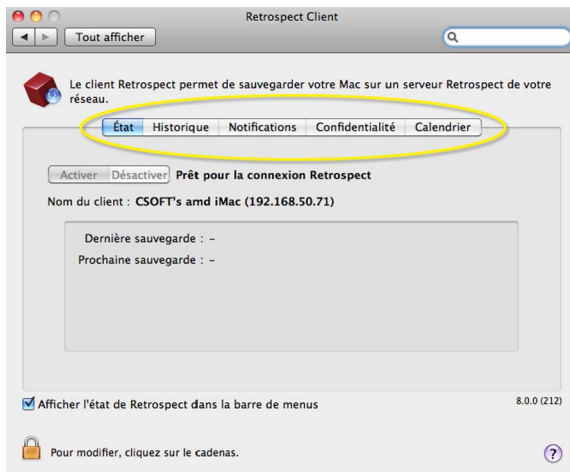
Retrospect Client

Tout afficher

Le client Retrospect permet de sauvegarder votre Mac sur un serveur Retrospect de votre réseau.

| État | Historique | Notifications | Confidentialité | Calendrier |
|---|---|---|---|---|

Activer Désactiver Prêt pour la connexion Retrospect

Nom du client : CSOFT's amd iMac (192.168.50.71)

Dernière sauvegarde : –
Prochaine sauvegarde : –

Afficher l'état de Retrospect dans la barre de menus

8.0.0 (212)

Pour modifier, cliquez sur le cadenas.

?